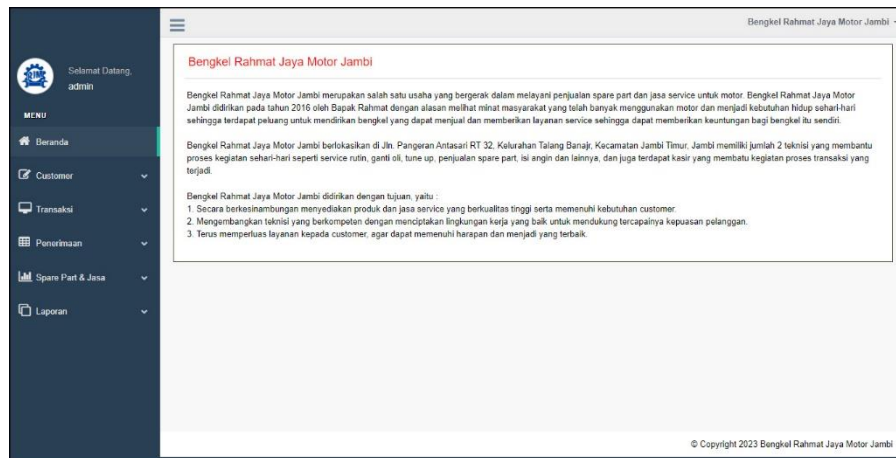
Bengkel Rahmat Jaya Motor Jambi

Selamat Datang, admin

MENU

Beranda

Customer

Transaksi

Penerimaan

Spare Part & Jasa

Laporan

Bengkel Rahmat Jaya Motor Jambi

Bengkel Rahmat Jaya Motor Jambi merupakan salah satu usaha yang bergerak dalam melayani penjualan spare part dan jasa service untuk motor. Bengkel Rahmat Jaya Motor Jambi didirikan pada tahun 2016 oleh Bapak Rahmat dengan alasan melihat minat masyarakat yang telah banyak menggunakan motor dan menjadi kebutuhan hidup sehari-hari sehingga terdapat peluang untuk mendirikan bengkel yang dapat menjual dan memberikan layanan service sehingga dapat memberikan keuntungan bagi bengkel itu sendiri.

Bengkel Rahmat Jaya Motor Jambi berlokasikan di Jln. Pangeran Antasari RT 32, Kelurahan Talang Banajr, Kecamatan Jambi Timur, Jambi memiliki jumlah 2 teknisi yang membantu proses kegiatan sehari-hari seperti service rutin, ganti oli, tune up, penjualan spare part, isi engin dan lainnya, dan juga terdapat kasir yang membatu kegiatan proses transaksi yang terjadi.

Bengkel Rahmat Jaya Motor Jambi didirikan dengan tujuan, yaitu :
1. Secara berkesinambungan menyediakan produk dan jasa service yang berkualitas tinggi serta memenuhi kebutuhan customer.
2. Mengembangkan teknisi yang berkompeten dengan menciptakan lingkungan kerja yang baik untuk mendukung tercapainya kepuasan pelanggan.
3. Terus memperluas layanan kepada customer, agar dapat memenuhi harapan dan menjadi yang terbaik.

© Copyright 2023 Bengkel Rahmat Jaya Motor Jambi